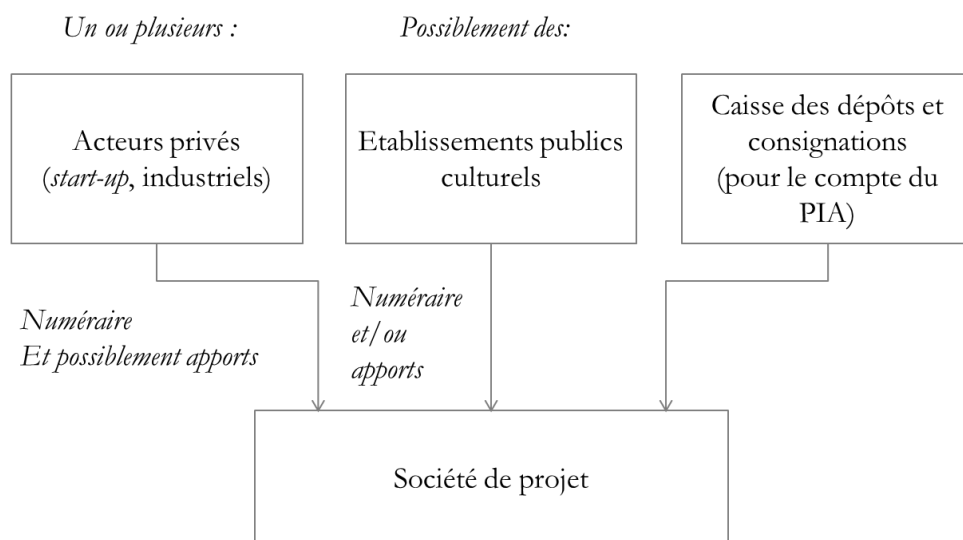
Un ou plusieurs :

Possiblement des:

Acteurs privés (start-up, industriels)

Etablissements publics culturels

Caisse des dépôts et consignations (pour le compte du PIA)

Numéraire
Et possiblement apports

Numéraire et/ou apports

Société de projet